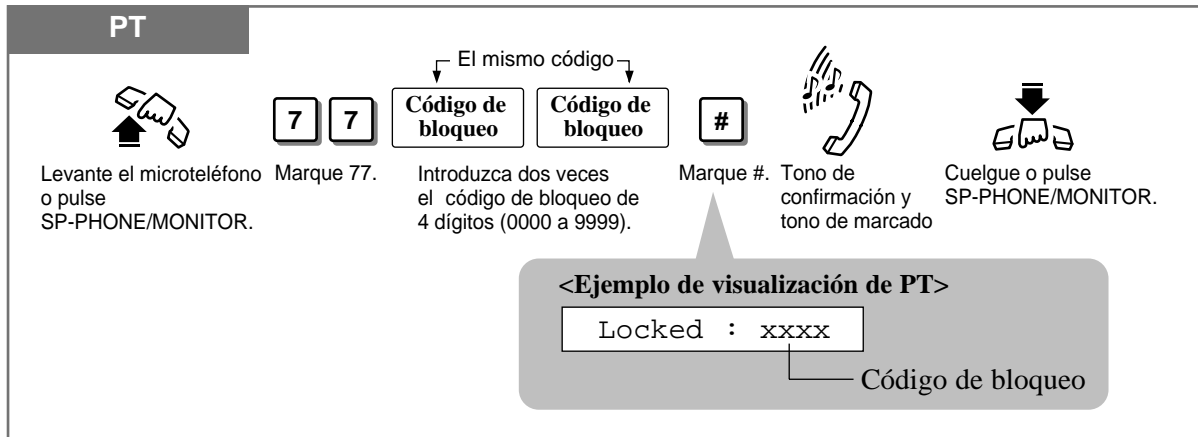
PT

El mismo código

7 7 Código de bloqueo Código de bloqueo #

Levante el microteléfono o pulse SP-PHONE/MONITOR.

Marque 77.

Introduzca dos veces el código de bloqueo de 4 dígitos (0000 a 9999).

Marque #.

Tono de confirmación y tono de marcado

Cuelgue o pulse SP-PHONE/MONITOR.

<Ejemplo de visualización de PT>

Locked : xxxx

Código de bloqueo